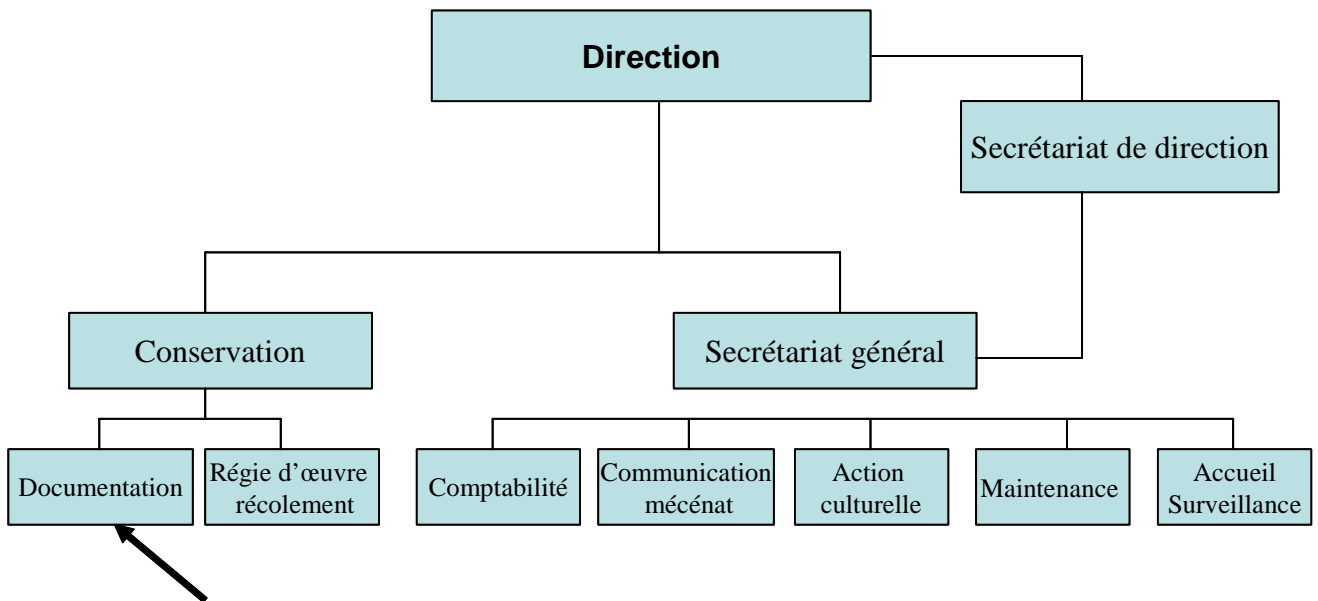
Direction

Secrétariat de direction

Conservation

Secrétariat général

Documentation

Régie d'œuvre récolement

Comptabilité

Communication mécénat

Action culturelle

Maintenance

Accueil Surveillance